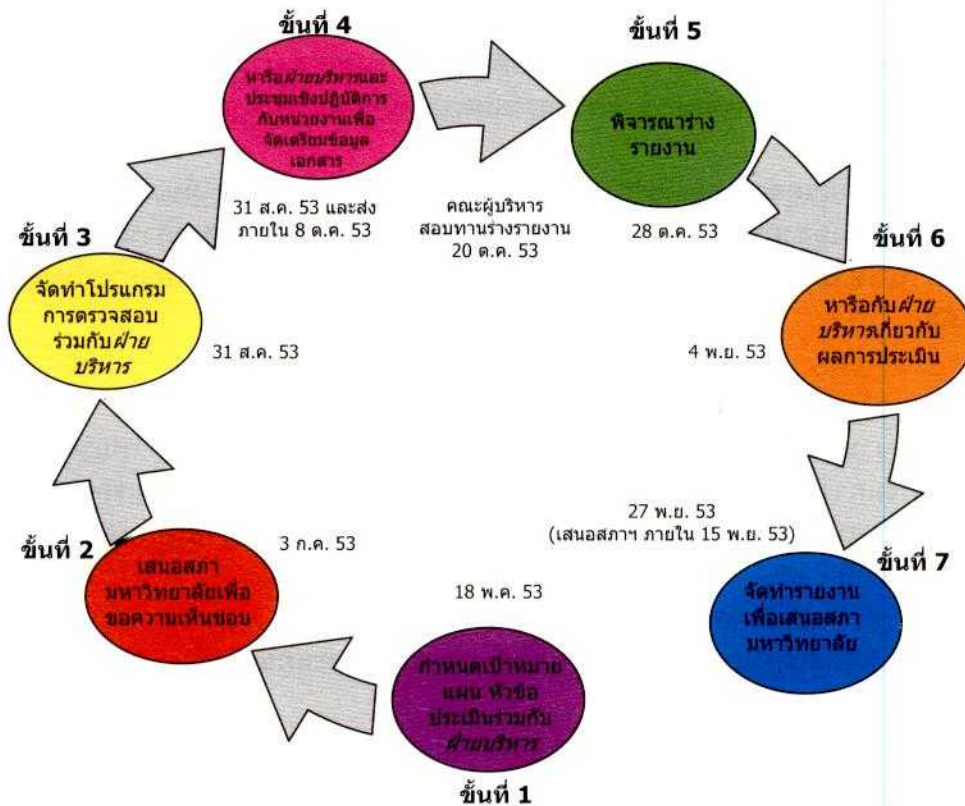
ขั้นที่ 4

หารือฝ่ายบริหารและประชุมเชิงปฏิบัติการกับหน่วยงานเพื่อจัดเตรียมข้อมูลเอกสาร

ขั้นที่ 5

พิจารณาร่างรายงาน

31 ส.ค. 53 และส่งภายใน 8 ต.ค. 53

คณะผู้บริหารสอบทานร่างรายงาน 20 ต.ค. 53

28 ต.ค. 53

ขั้นที่ 3

จัดทำโปรแกรมการตรวจสอบร่วมกับฝ่ายบริหาร

31 ส.ค. 53

ขั้นที่ 6

หารือกับฝ่ายบริหารเกี่ยวกับผลการประเมิน

4 พ.ย. 53

27 พ.ย. 53 (เสนอสภาฯ ภายใน 15 พ.ย. 53)

ขั้นที่ 2

3 ก.ค. 53

เสนอสภามหาวิทยาลัยเพื่อขอความเห็นชอบ

18 พ.ค. 53

ขั้นที่ 7

จัดทำรายงานเพื่อเสนอสภามหาวิทยาลัย

กำหนดเป้าหมายแผน หัวข้อประเมินร่วมกับฝ่ายบริหาร

ขั้นที่ 1